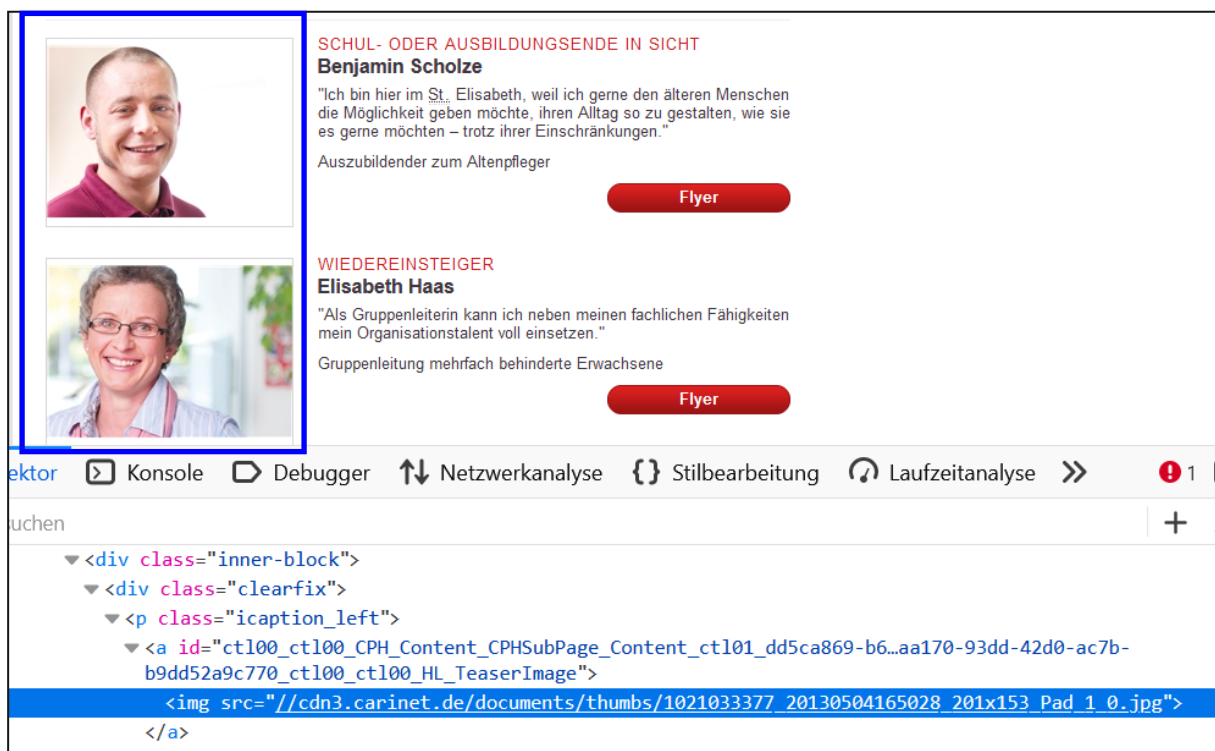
SCHUL- ODER AUSBILDUNGSENDE IN SICHT
Benjamin Scholze
"Ich bin hier im St. Elisabeth, weil ich gerne den älteren Menschen die Möglichkeit geben möchte, ihren Alltag so zu gestalten, wie sie es gerne möchten – trotz ihrer Einschränkungen."

Auszubildender zum Altenpfleger

Flyer

WIEDEREINSTEIGER
Elisabeth Haas
"Als Gruppenleiterin kann ich neben meinen fachlichen Fähigkeiten mein Organisationstalent voll einsetzen."

Gruppenleitung mehrfach behinderte Erwachsene

Flyer

ektor Konsole Debugger Netzwerkanalyse Stilbearbeitung Laufzeitanalyse » 1

uchen +

<div class="inner-block">
<div class="clearfix">
<p class="icaption_left">
<a id="ctl00_ctl00_CPH_Content_CPHSubPage_Content_ctl01_dd5ca869-b6…aa170-93dd-42d0-ac7b-b9dd52a9c770_ctl00_ctl00_HL_TeaserImage">
<img src="//cdn3.carinet.de/documents/thumbs/1021033377_20130504165028_201x153_Pad_1_0.jpg">
</a>